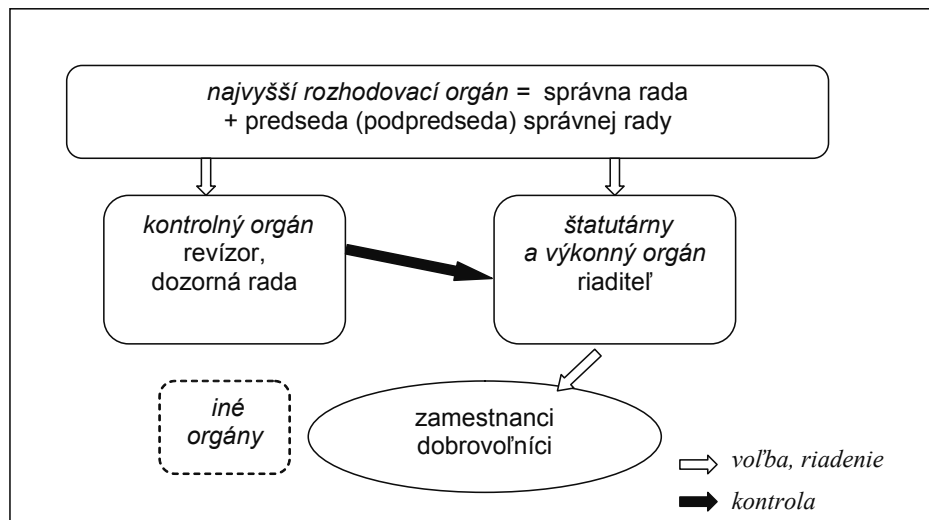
*najvyšší rozhodovací orgán* = správna rada
+ predseda (podpredseda) správnej rady

*kontrolný orgán*
revízor,
dozorná rada

*štatutárny a výkonný orgán*
riaditeľ

*iné orgány*

zamestnanci
dobrovoľníci

*voľba, riadenie*

*kontrola*